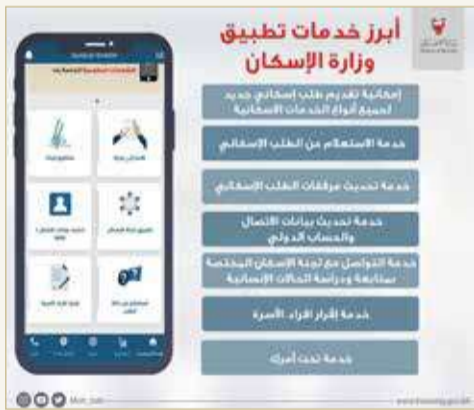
أبرز خدمات تطبيق وزارة الإسكان

إمكانية تقديم طلب إسكاني جديد لجميع أنواع الخدمات الإسكانية

خدمة الاستعلام عن الطلب الإسكاني

خدمة تحديث مرفقات الطلب الإسكاني

خدمة تحديث بيانات الاتصال والحساب الدولي

خدمة التواصل مع لجنة الإسكان المختصة بمتابعة ودراسة الحالات الإنسانية

خدمة إقرار أفراد الأسرة

خدمة تحت أمرك

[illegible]

Moh_bah

www.housing.gov.bh